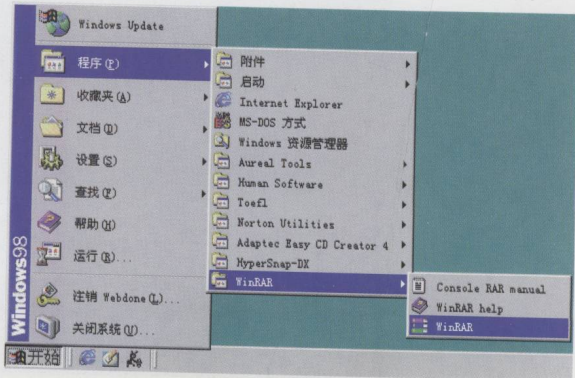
Windows Update
程序(P)
收藏夹(A)
文档(D)
设置(S)
查找(F)
帮助(H)
运行(R)...
注销 Webdone(L)...
关闭系统(U)...
Windows98
开始

附件
启动
Internet Explorer
MS-DOS 方式
Windows 资源管理器
Aureal Tools
Human Software
Toefl
Norton Utilities
Adaptec Easy CD Creator 4
HyperSnap-DX
WinRAR

Console RAR manual
WinRAR help
WinRAR